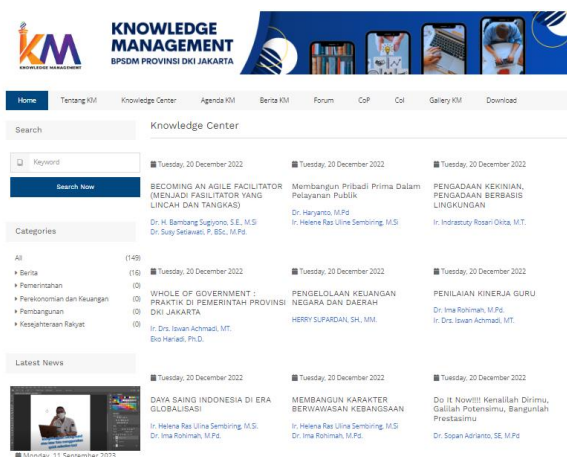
KM
KNOWLEDGE MANAGEMENT

KNOWLEDGE MANAGEMENT
BPSDM PROVINSI DKI JAKARTA

Home | Tentang KM | Knowledge Center | Agenda KM | Berita KM | Forum | CoP | CoI | Gallery KM | Download

Search

Keyword

Search Now

Categories

| | |
|---|---|
| All | (149) |
| Berita | (16) |
| Pemerintahan | (0) |
| Perekonomian dan Keuangan | (0) |
| Pembangunan | (0) |
| Kesejahteraan Rakyat | (0) |

Latest News

Monday, 11 September 2023

Knowledge Center

Tuesday, 20 December 2022
BECOMING AN AGILE FACILITATOR (MENJADI FASILITATOR YANG LINCAH DAN TANGKAS)
Dr. H. Bambang Sugiyono, S.E., M.Si
Dr. Susy Setiawati, P. BSc., M.Pd.

Tuesday, 20 December 2022
Membangun Pribadi Prima Dalam Pelayanan Publik
Dr. Haryanto, M.Pd
Ir. Helena Ras Uline Sembiring, M.Si

Tuesday, 20 December 2022
PENGADAAN KEKINIAN, PENGADAAN BERBASIS LINGKUNGAN
Ir. Indrastuty Rosari Okita, M.T.

Tuesday, 20 December 2022
WHOLE OF GOVERNMENT : PRAKTIK DI PEMERINTAH PROVINSI DKI JAKARTA
Ir. Drs. Iswan Achmadi, MT.
Eko Hariadi, Ph.D.

Tuesday, 20 December 2022
PENGELOLAAN KEUANGAN NEGARA DAN DAERAH
HERRY SUPARDAN, SH., MM.

Tuesday, 20 December 2022
PENILAIAN KINERJA GURU
Dr. Ima Rohimah, M.Pd.
Ir. Drs. Iswan Achmadi, MT.

Tuesday, 20 December 2022
DAYA SAING INDONESIA DI ERA GLOBALISASI
Ir. Helena Ras Ulina Sembiring, M.Si
Dr. Ima Rohimah, M.Pd.

Tuesday, 20 December 2022
MEMBANGUN KARAKTER BERWAWASAN KEBANGSAAN
Ir. Helena Ras Uline Sembiring, M.Si
Dr. Ima Rohimah, M.Pd.

Tuesday, 20 December 2022
Do it Now!!!! Kenalilah Dirimu, Galilah Potensimu, Bangunlah Prestasimu
Dr. Sopan Adrianto, SE, M.Pd